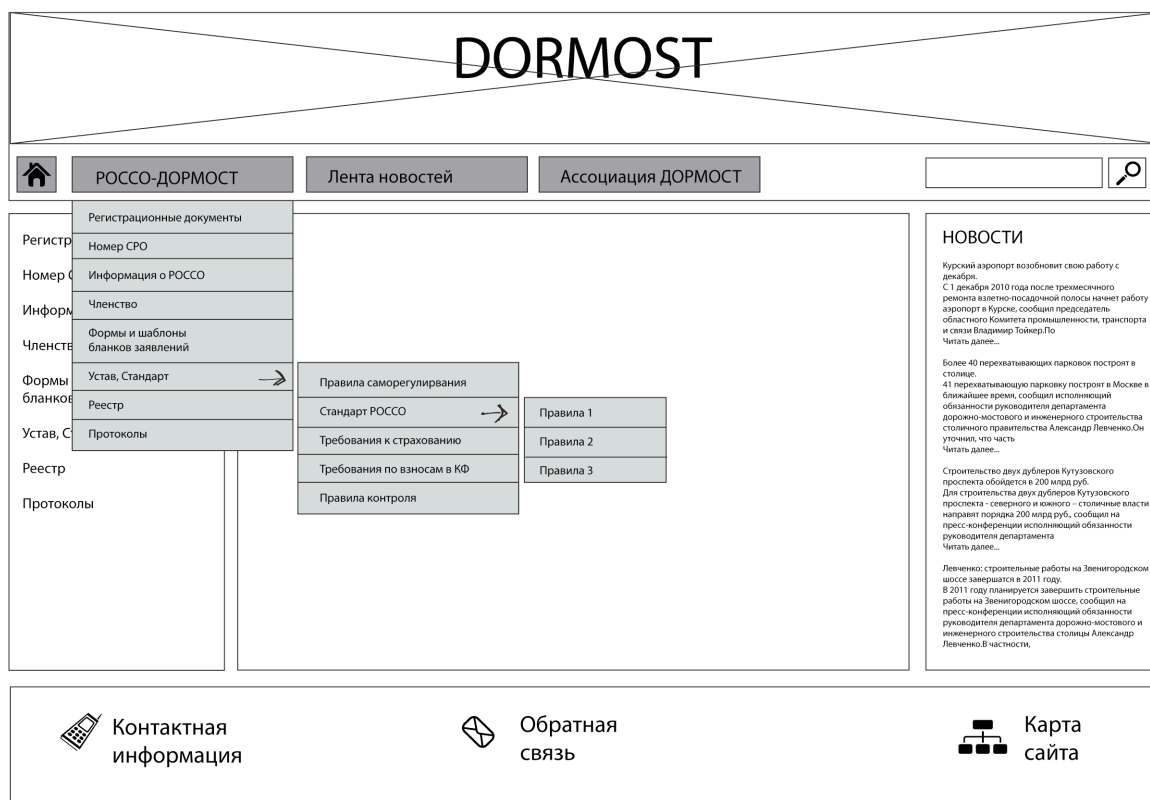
DORMOST

РОССО-ДОРМОСТ

Лента новостей

Ассоциация ДОРМОСТ

Регистр

Номер С

Информ

Членств

Формы бланков

Устав, С

Реестр

Протоколы

Регистрационные документы

Номер СРО

Информация о РОССО

Членство

Формы и шаблоны бланков заявлений

Устав, Стандарт

Реестр

Протоколы

Правила саморегулирвания

Стандарт РОССО

Требования к страхованию

Требования по взносам в КФ

Правила контроля

Правила 1

Правила 2

Правила 3

НОВОСТИ

Курский аэропорт возобновит свою работу с декабря.
С 1 декабря 2010 года после трехмесячного ремонта взлетно-посадочной полосы начнет работу аэропорт в Курске, сообщил председатель областного Комитета промышленности, транспорта и связи Владимир Тойкер.По
Читать далее...

Более 40 перехватывающих парковок построят в столице.
41 перехватывающую парковку построят в Москве в ближайшее время, сообщил исполняющий обязанности руководителя департамента дорожно-мостового и инженерного строительства столичного правительства Александр Левченко.Он уточнил, что часть
Читать далее...

Строительство двух дублеров Кутузовского проспекта обойдется в 200 млрд руб.
Для строительства двух дублеров Кутузовского проспекта - северного и южного - столичные власти направят порядка 200 млрд руб., сообщил на пресс-конференции исполняющий обязанности руководителя департамента
Читать далее...

Левченко: строительные работы на Звенигородском шоссе завершатся в 2011 году.
В 2011 году планируется завершить строительные работы на Звенигородском шоссе, сообщил на пресс-конференции исполняющий обязанности руководителя департамента дорожно-мостового и инженерного строительства столицы Александр Левченко.В частности,

Контактная информация

Обратная связь

Карта сайта